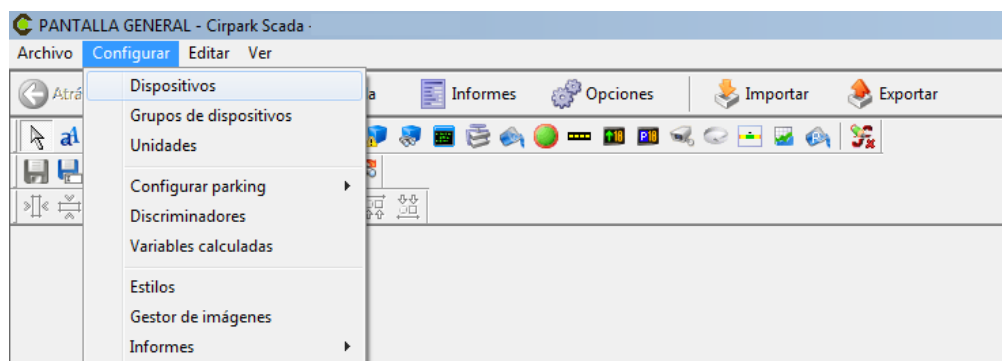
PANTALLA GENERAL - Cirpark Scada ·

Archivo Configurar Editar Ver

Atrá

Dispositivos
Grupos de dispositivos
Unidades
Configurar parking
Discriminadores
Variables calculadas
Estilos
Gestor de imágenes
Informes

a

Informes

Opciones

Importar

Exportar

a

P